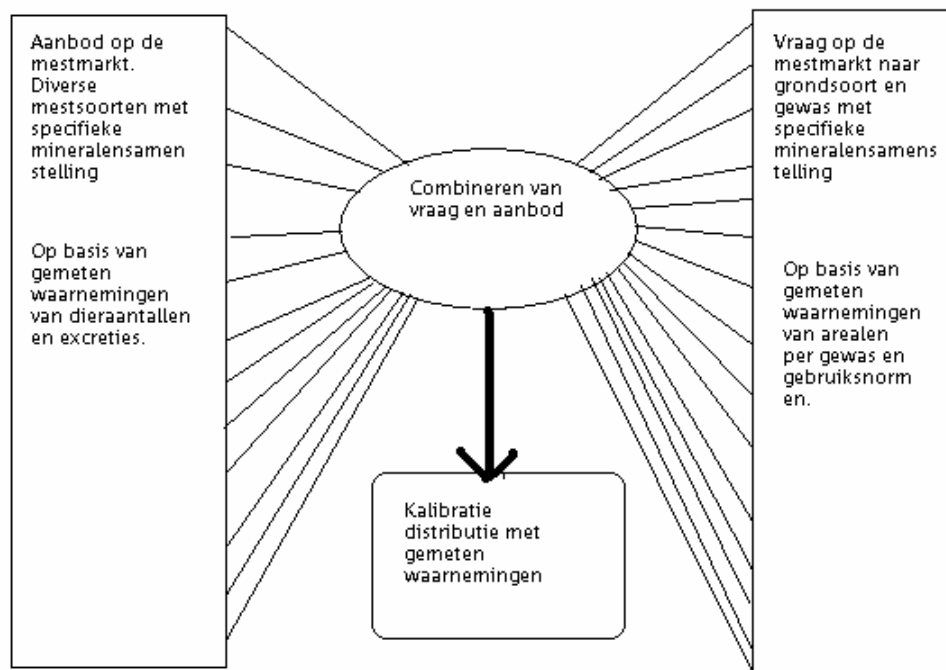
Aanbod op de mestmarkt. Diverse mestsoorten met specifieke mineralensamen stelling

Op basis van gemeten waarnemingen van dieraantallen en excreties.

Combineren van vraag en aanbod

Vraag op de mestmarkt naar grondsoort en gewas met specifieke mineralensamens telling

Op basis van gemeten waarnemingen van arealen per gewas en gebruiksnorm en.

Kalibratie distributie met gemeten waarnemingen